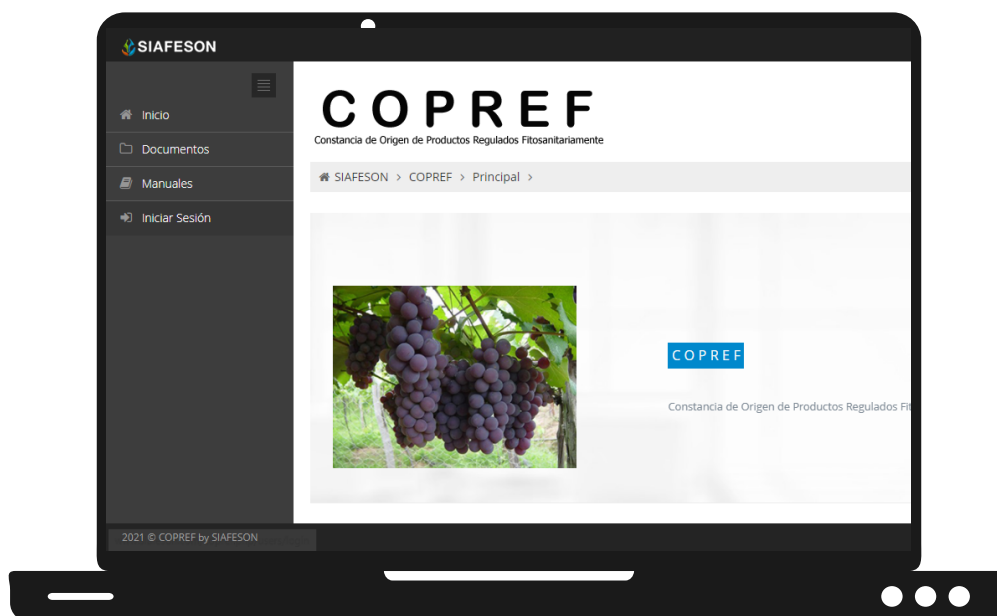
SIAFESON

Inicio

Documentos

Manuales

Iniciar Sesión

COPREF

Constancia de Origen de Productos Regulados Fitosanitariamente

SIAFESON > COPREF > Principal >

COPREF

Constancia de Origen de Productos Regulados Fit

2021 © COPREF by SIAFESON